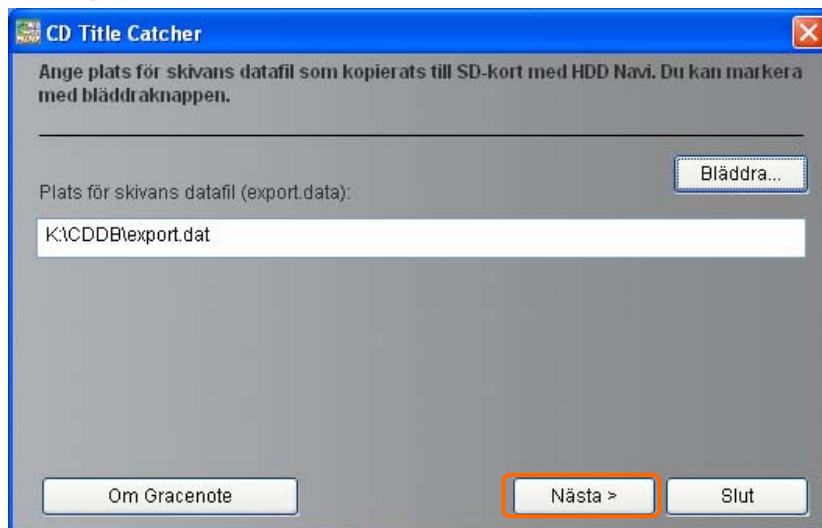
CD Title Catcher

Ange plats för skivans datafil som kopierats till SD-kort med HDD Navi. Du kan markera med bläddraknappen.

Bläddra...

Plats för skivans datafil (export.data):

K:\CDDB\export.dat

Om Gracenote

Nästa >

Slut